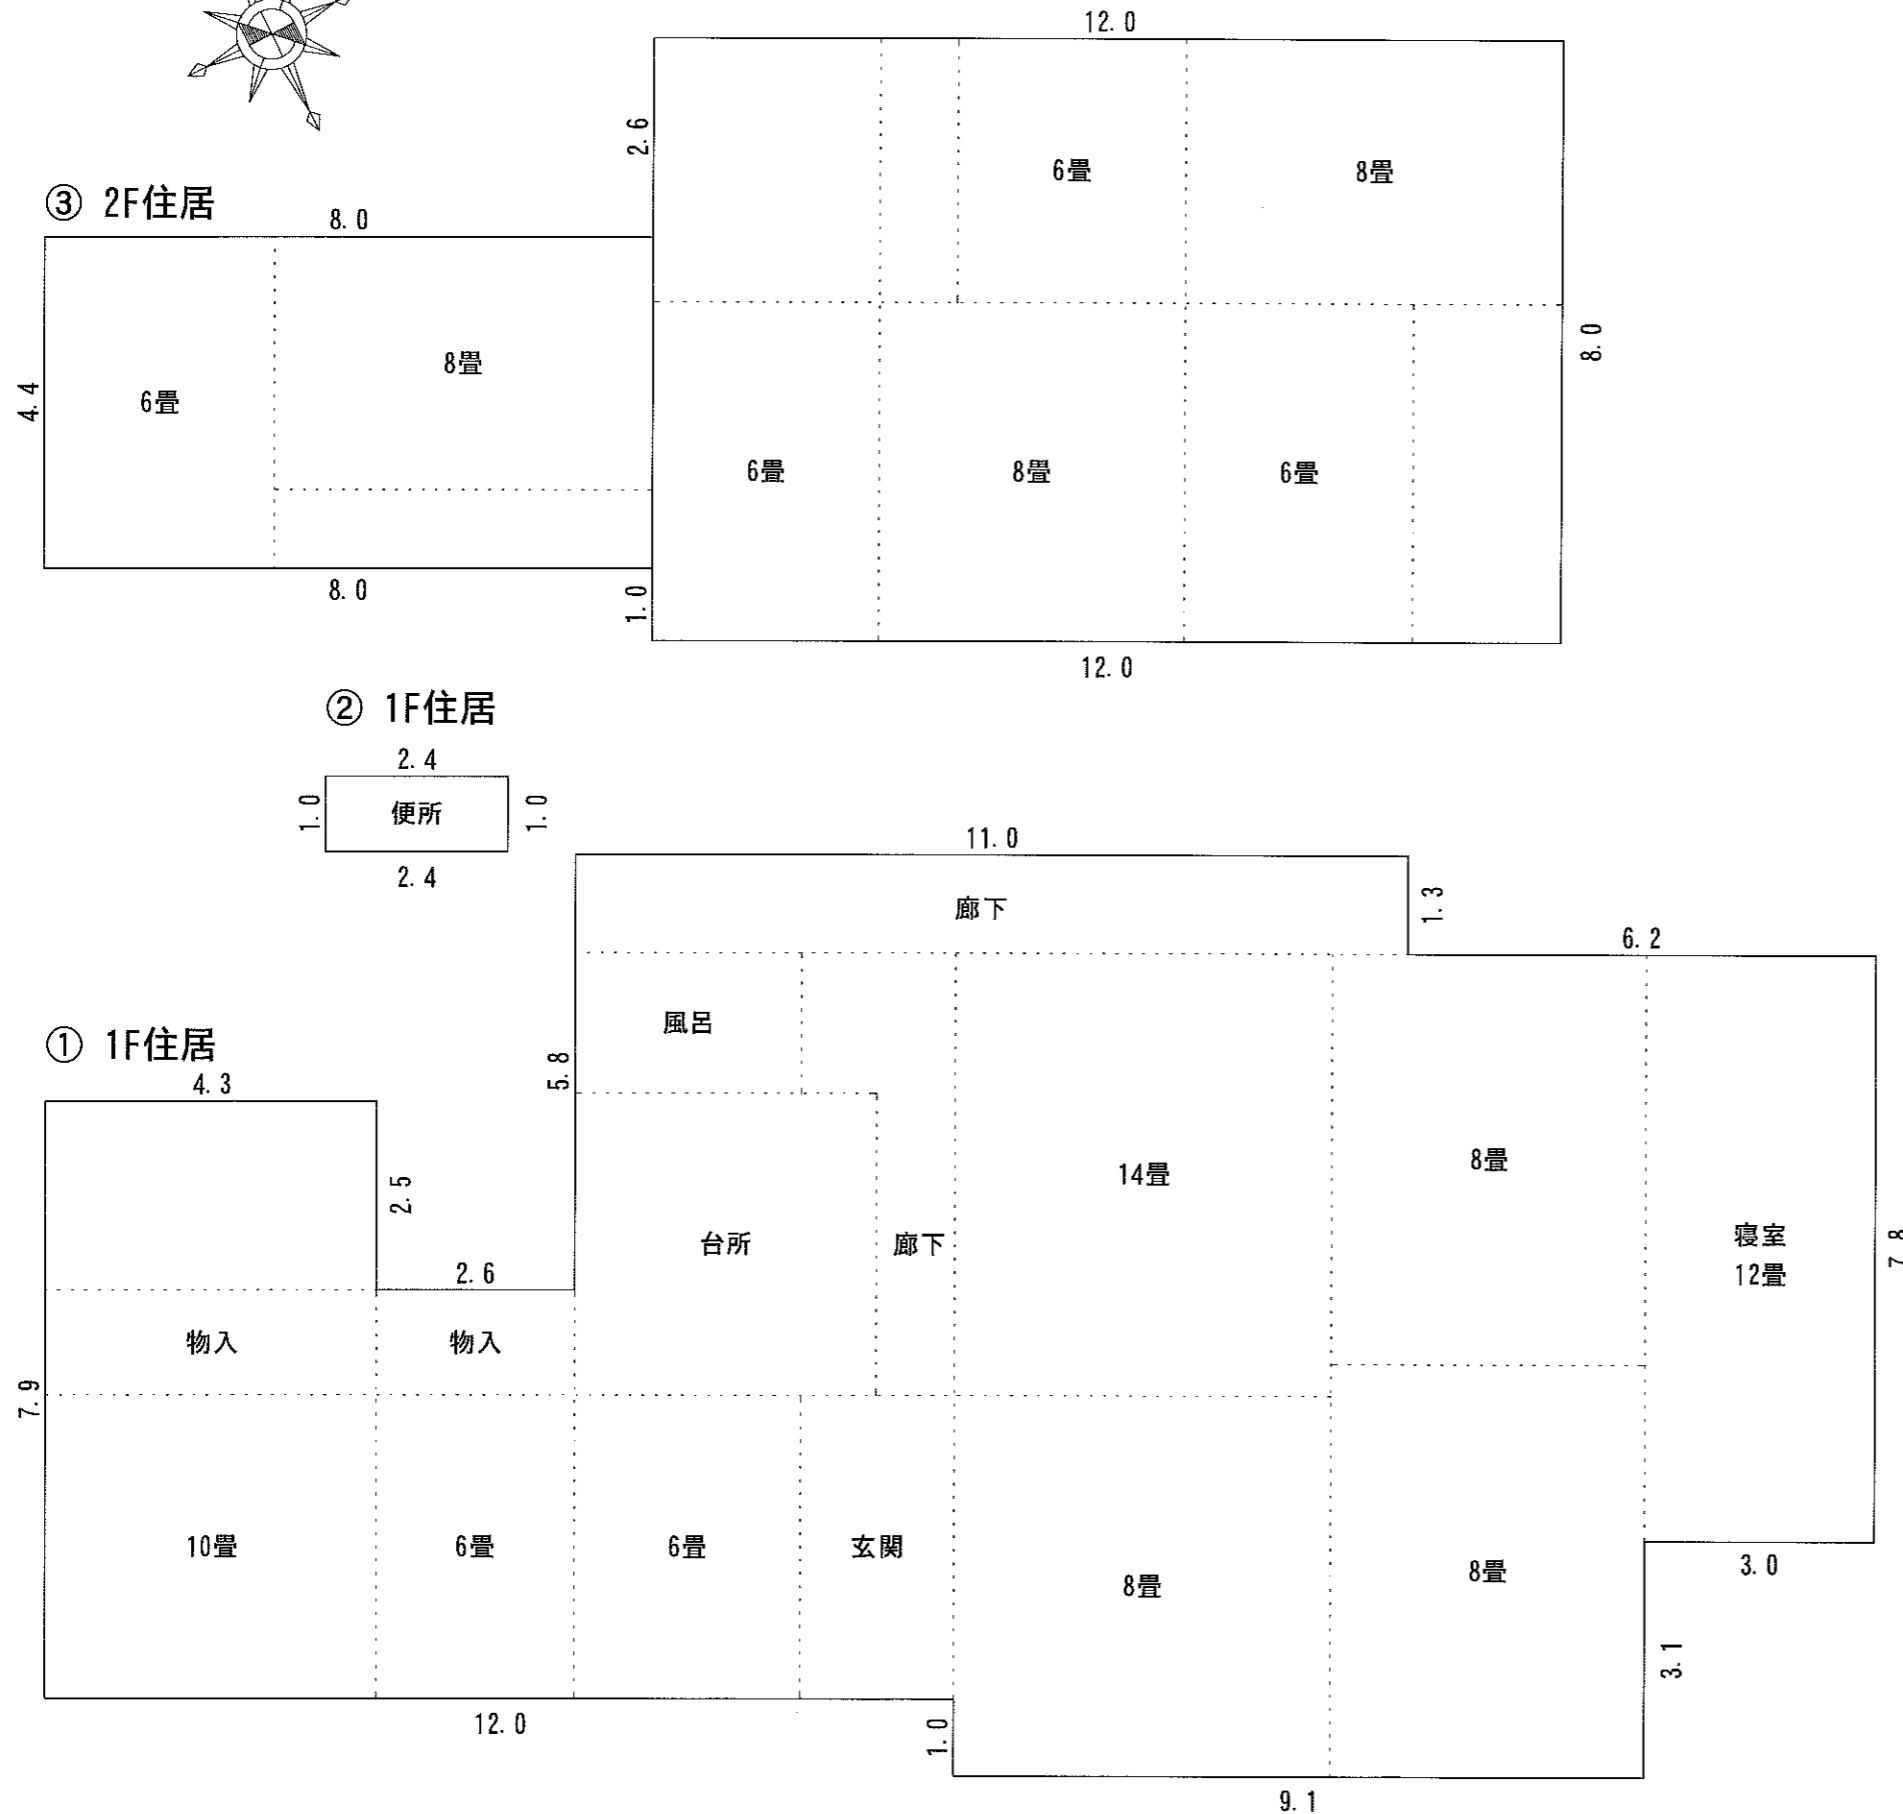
12.0

③ 2F住居

8.0

2.6

6畳

8畳

8.0

4.4

6畳

8畳

6畳

8畳

6畳

8.0

1.0

12.0

② 1F住居

2.4

1.0

便所

1.0

2.4

11.0

廊下

1.3

6.2

① 1F住居

風呂

5.8

4.3

2.5

14畳

8畳

台所

廊下

寝室
12畳

7.8

2.6

物入

物入

7.9

10畳

6畳

6畳

玄関

8畳

8畳

3.0

3.1

12.0

1.0

9.1